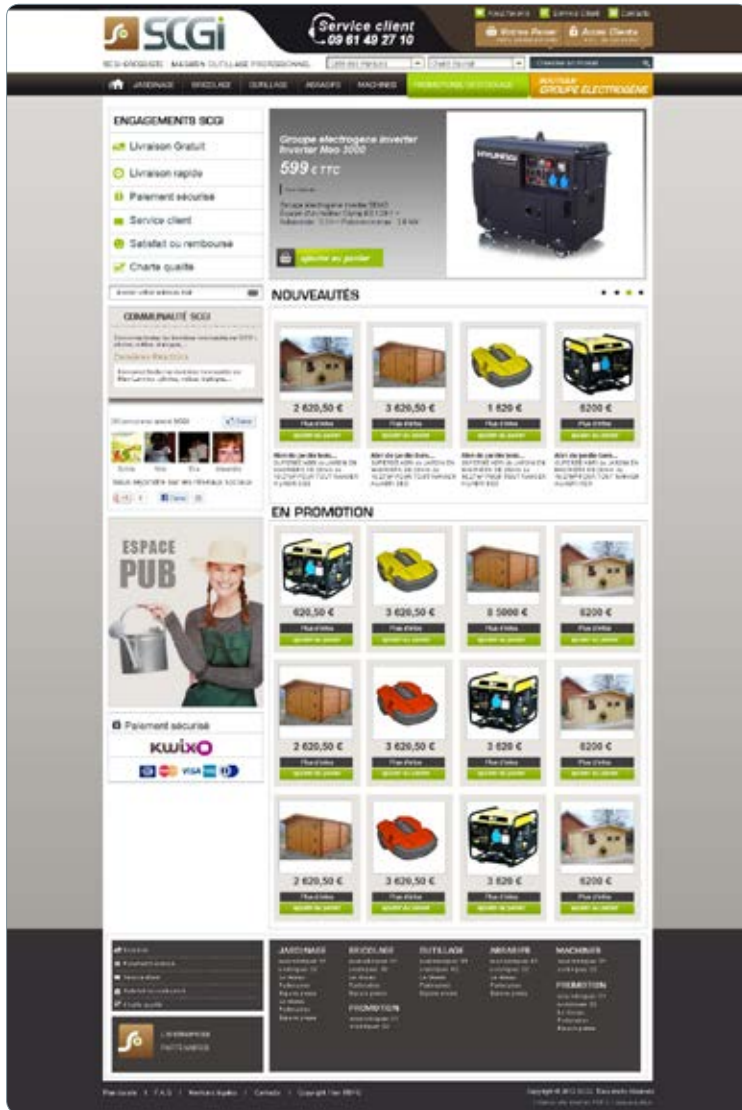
SCGi

Service client
09 81 49 27 10

Nous Trouver | Service Client | Contacts

Votre Panier | Accès Clients

SCGi GROSSISTE MAGASIN OUTILLAGE PROFESSIONNEL

JARDINAGE | BRICOLAGE | OUTILLAGE | ABRASIFS | MACHINES | PROMOTIONS DESTOCKAGE | BOUTIQUE GROUPE ELECTROGÈNE

ENGAGEMENTS SCGI
Livraison Gratuit
Livraison rapide
Paiement sécurisé
Service client
Satisfait ou rembourse
Charte qualité

Groupe électrogène Inverter Inverter Moo 3000
599 € TTC

ajouter au panier

NOUVEAUTÉS

2 620,50 € | 3 620,50 € | 1 620 € | 6200 €

EN PROMOTION

620,50 € | 3 620,50 € | 8 5000 € | 6200 €

2 620,50 € | 3 620,50 € | 3 620 € | 6200 €

2 620,50 € | 3 620,50 € | 3 620 € | 6200 €

COMMUNAUTÉ SCGI

ESPACE PUB

Paiement sécurisé
KWIXO
VISA

JARDINAGE | BRICOLAGE | OUTILLAGE | ABRASIFS | MACHINES
PROMOTION | PROMOTION

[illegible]